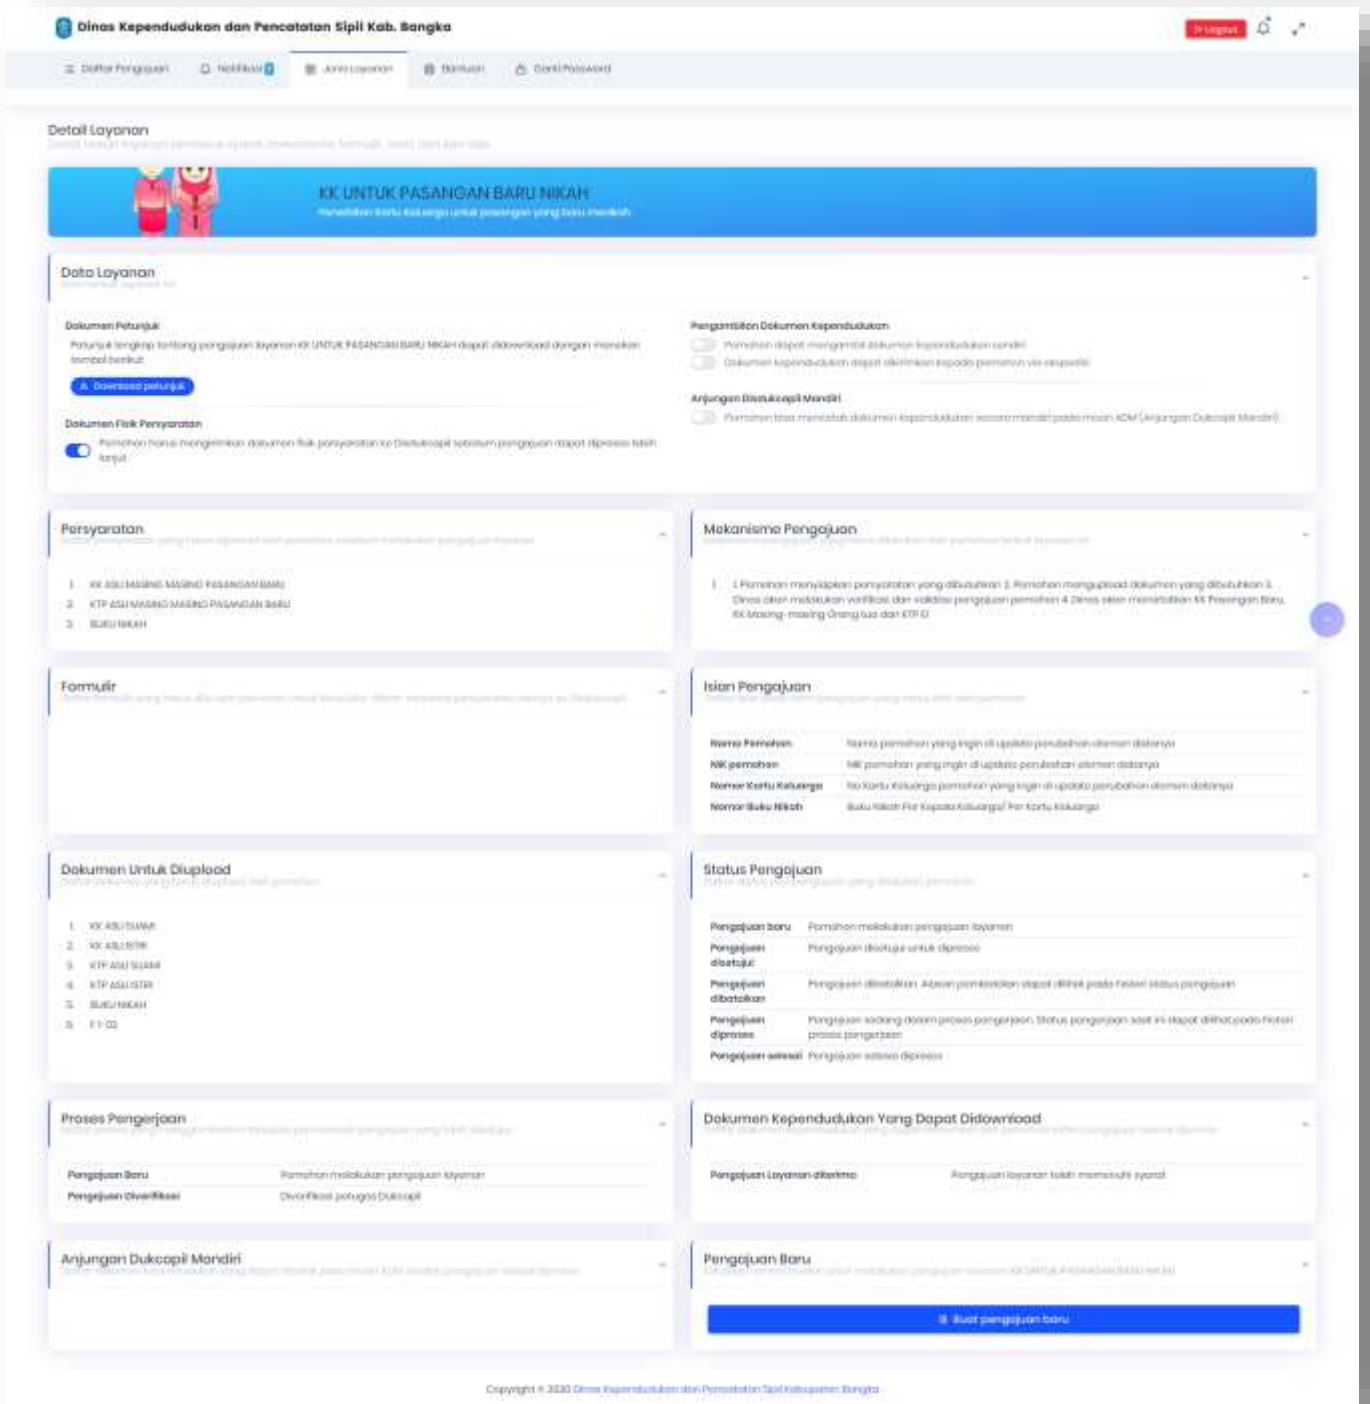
Dinas Kependudukan dan Pencatatan Sipil Kab. Bangka

Logout

Daftar Pengajuan   Notifikasi   Jenis Layanan   Bantuan   Ganti Password

Detail Layanan
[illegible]

KK UNTUK PASANGAN BARU NIKAH
Penerbitan Kartu Keluarga untuk pasangan yang baru menikah

Data Layanan
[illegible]

Dokumen Petunjuk
Petunjuk lengkap tentang pengajuan layanan KK UNTUK PASANGAN BARU NIKAH dapat didownload dengan menekan tombol berikut
Download petunjuk

Dokumen Fisik Persyaratan
Pemohon harus mengirimkan dokumen fisik persyaratan ke Disdukcapil sebelum pengajuan dapat diproses lebih lanjut

Pengambilan Dokumen Kependudukan
Pemohon dapat mengambil dokumen kependudukan sendiri
Dokumen kependudukan dapat dikirimkan kepada pemohon via ekspedisi

Anjungan Disdukcapil Mandiri
Pemohon bisa mencetak dokumen kependudukan secara mandiri pada mesin ADM (Anjungan Dukcapil Mandiri)

Persyaratan
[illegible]
1. KK ASLI MASING MASING PASANGAN BARU
2. KTP ASLI MASING MASING PASANGAN BARU
3. BUKU NIKAH

Mekanisme Pengajuan
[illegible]
1. 1. Pemohon menyiapkan persyaratan yang dibutuhkan 2. Pemohon mengupload dokumen yang dibutuhkan 3. Dinas akan melakukan verifikasi dan validasi pengajuan pemohon 4. Dinas akan menerbitkan KK Pasangan Baru, KK Masing-masing Orang tua dan KTP El

Formulir
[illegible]

Isian Pengajuan
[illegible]

| Nama Pemohon | Nama pemohon yang ingin di update perubahan elemen datanya |
|---|---|
| NIK pemohon | NIK pemohon yang ingin di update perubahan elemen datanya |
| Nomor Kartu Keluarga | No kartu Keluarga pemohon yang ingin di update perubahan elemen datanya |
| Nomor Buku Nikah | Buku Nikah Per Kepala Keluarga/ Per Kartu Keluarga |

Dokumen Untuk Diupload
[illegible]
1. KK ASLI SUAMI
2. KK ASLI ISTRI
3. KTP ASLI SUAMI
4. KTP ASLI ISTRI
5. BUKU NIKAH
6. F1-02

Status Pengajuan
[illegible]

| Pengajuan baru | Pemohon melakukan pengajuan layanan |
|---|---|
| Pengajuan disetujui | Pengajuan disetujui untuk diproses |
| Pengajuan dibatalkan | Pengajuan dibatalkan. Alasan pembatalan dapat dilihat pada histori status pengajuan |
| Pengajuan diproses | Pengajuan sedang dalam proses pengerjaan. Status pengerjaan saat ini dapat dilihat pada histori proses pengerjaan |
| Pengajuan selesai | Pengajuan selesai diproses |

Proses Pengerjaan
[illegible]

| Pengajuan Baru | Pemohon melakukan pengajuan layanan |
|---|---|
| Pengajuan Diverifikasi | Diverifikasi petugas Dukcapil |

Dokumen Kependudukan Yang Dapat Didownload
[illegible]

| Pengajuan Layanan diterima | Pengajuan layanan telah memenuhi syarat |
|---|---|

Anjungan Dukcapil Mandiri
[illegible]

Pengajuan Baru
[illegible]
Buat pengajuan baru

Copyright © 2020 Dinas Kependudukan dan Pencatatan Sipil Kabupaten Bangka